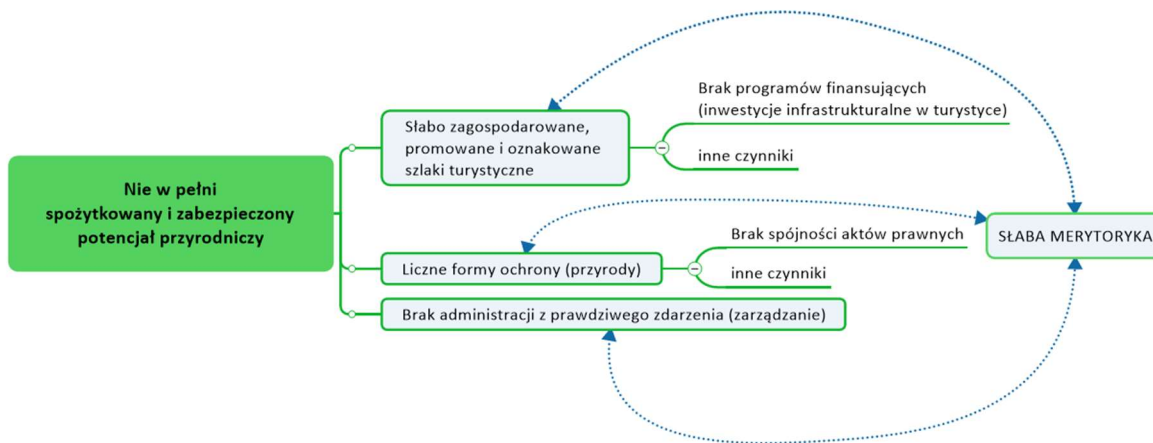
Nie w pełni spożytkowany i zabezpieczony potencjał przyrodniczy

Słabo zagospodarowane, promowane i oznakowane szlaki turystyczne

Brak programów finansujących (inwestycje infrastrukturalne w turystyce)

inne czynniki

Liczne formy ochrony (przyrody)

Brak spójności aktów prawnych

inne czynniki

Brak administracji z prawdziwego zdarzenia (zarządzanie)

SŁABA MERYTORYKA